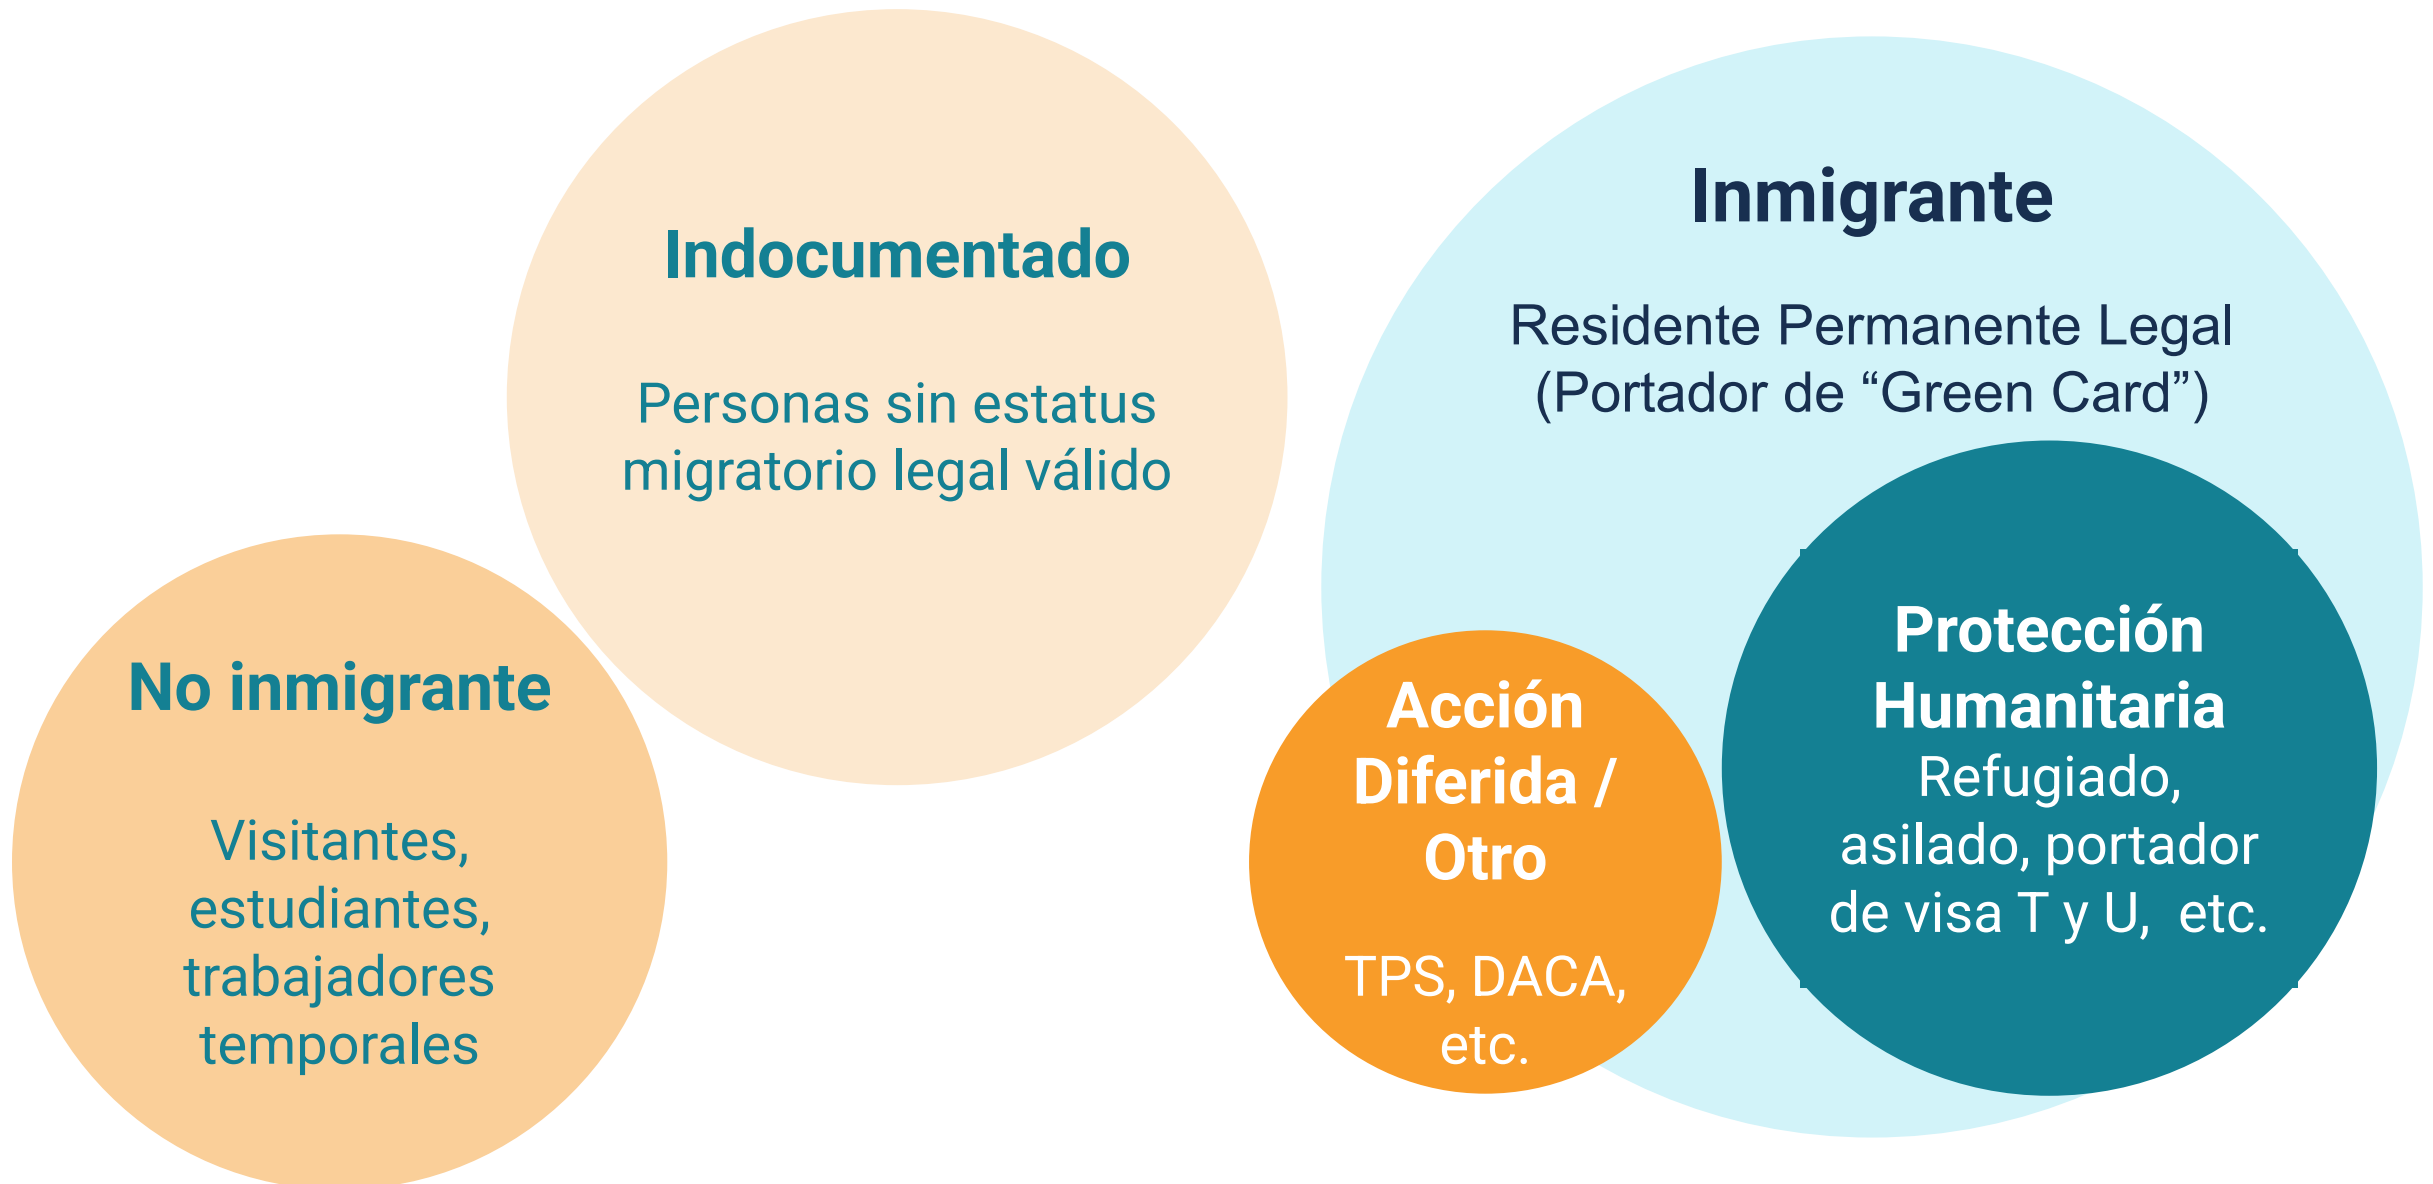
Indocumentado

Personas sin estatus migratorio legal válido

Inmigrante

Residente Permanente Legal (Portador de “Green Card”)

No inmigrante

Visitantes, estudiantes, trabajadores temporales

Acción Diferida / Otro

TPS, DACA, etc.

Protección Humanitaria

Refugiado, asilado, portador de visa T y U, etc.